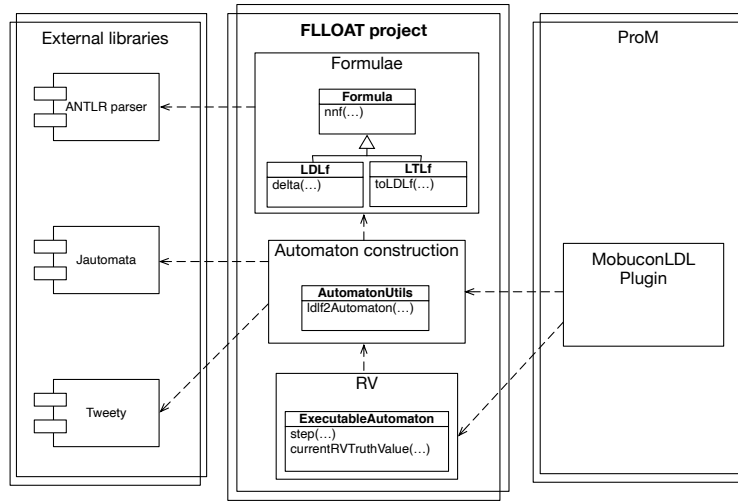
External libraries

ANTLR parser

Jautomata

Tweety

FLLOAT project

Formulae

Formula
nnf(…)

LDLf
delta(…)

LTLf
toLDLf(…)

Automaton construction

AutomatonUtils
ldlf2Automaton(…)

RV

ExecutableAutomaton
step(…)
currentRVTruthValue(…)

ProM

MobuconLDL Plugin